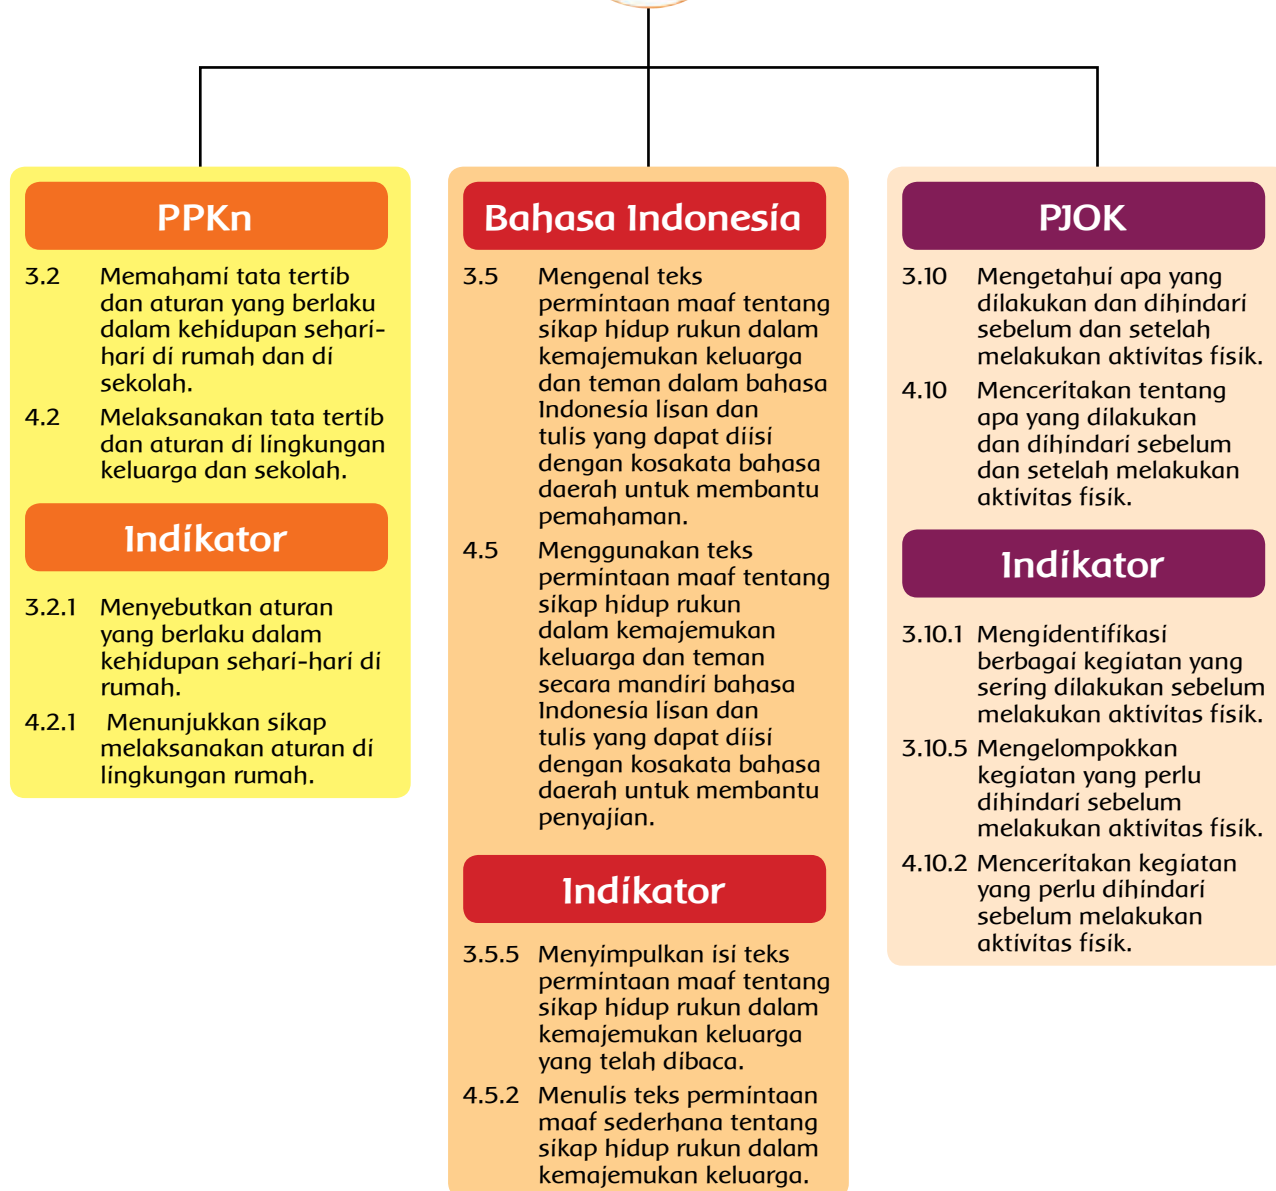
PPKn

3.2 Memahami tata tertib dan aturan yang berlaku dalam kehidupan sehari-hari di rumah dan di sekolah.

4.2 Melaksanakan tata tertib dan aturan di lingkungan keluarga dan sekolah.

Indikator

3.2.1 Menyebutkan aturan yang berlaku dalam kehidupan sehari-hari di rumah.

4.2.1 Menunjukkan sikap melaksanakan aturan di lingkungan rumah.

Bahasa Indonesia

3.5 Mengenal teks permintaan maaf tentang sikap hidup rukun dalam kemajemukan keluarga dan teman dalam bahasa Indonesia lisan dan tulis yang dapat diisi dengan kosakata bahasa daerah untuk membantu pemahaman.

4.5 Menggunakan teks permintaan maaf tentang sikap hidup rukun dalam kemajemukan keluarga dan teman secara mandiri bahasa Indonesia lisan dan tulis yang dapat diisi dengan kosakata bahasa daerah untuk membantu penyajian.

Indikator

3.5.5 Menyimpulkan isi teks permintaan maaf tentang sikap hidup rukun dalam kemajemukan keluarga yang telah dibaca.

4.5.2 Menulis teks permintaan maaf sederhana tentang sikap hidup rukun dalam kemajemukan keluarga.

PJOK

3.10 Mengetahui apa yang dilakukan dan dihindari sebelum dan setelah melakukan aktivitas fisik.

4.10 Menceritakan tentang apa yang dilakukan dan dihindari sebelum dan setelah melakukan aktivitas fisik.

Indikator

3.10.1 Mengidentifikasi berbagai kegiatan yang sering dilakukan sebelum melakukan aktivitas fisik.

3.10.5 Mengelompokkan kegiatan yang perlu dihindari sebelum melakukan aktivitas fisik.

4.10.2 Menceritakan kegiatan yang perlu dihindari sebelum melakukan aktivitas fisik.